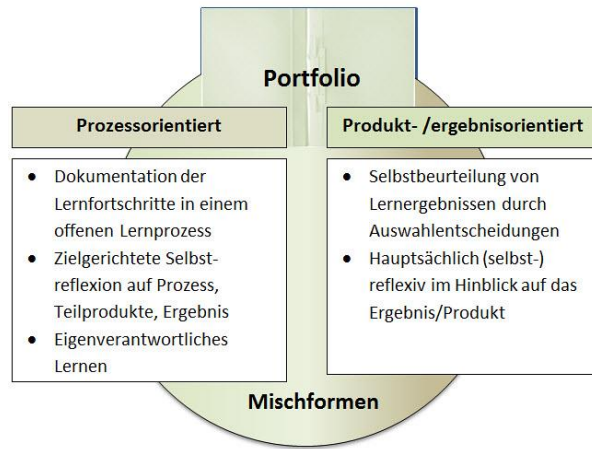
Portfolio

Prozessorientiert

- Dokumentation der Lernfortschritte in einem offenen Lernprozess
- Zielgerichtete Selbstreflexion auf Prozess, Teilprodukte, Ergebnis
- Eigenverantwortliches Lernen

Produkt- /ergebnisorientiert

- Selbstbeurteilung von Lernergebnissen durch Auswahlentscheidungen
- Hauptsächlich (selbst-) reflexiv im Hinblick auf das Ergebnis/Produkt

Mischformen